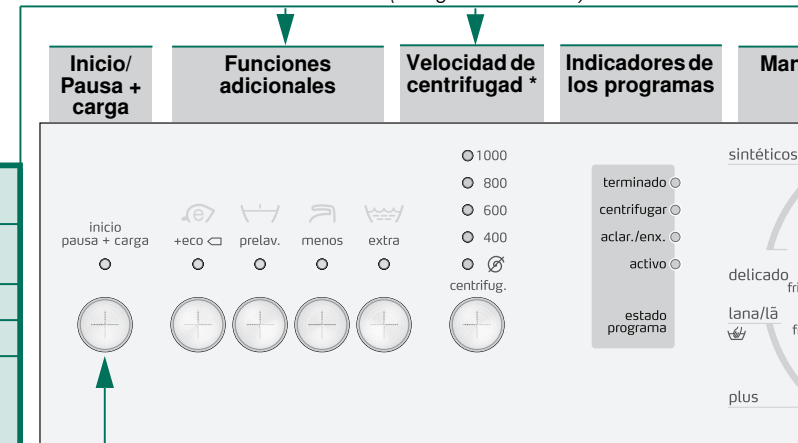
Inicio/ Pausa + carga

Funciones adicionales

Velocidad de centrifugad *

Indicadores de los programas

Mar

1000
800
600
400
centrifug.

inicio
pausa + carga

+eco
prelav.
menos
extra

terminado
centrifugar
aclar./enx.
activo

estado
programa

sintéticos

delicado
fri

lana/lã
f

plus